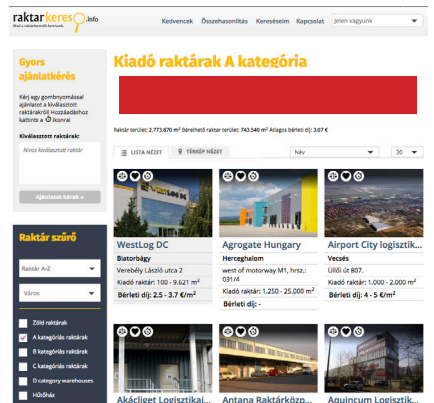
raktarkereso.info
Első a raktárkeresők körében

Kedvencek Összehasonlítás Kereséseim Kapcsolat Jelen vagyunk

Gyors ajánlatkérés

Kérj egy gombnyomással ajánlatot a kiválasztott raktárakról! Hozzáadáshoz kattints a ⊕ ikonra!

Kiválasztott raktárak:

Nincs kiválasztott raktár

Ajánlatot kérek »

Raktár szűrő

Raktár A-Z

Város

Zöld raktárak
A kategóriás raktárak
B kategóriás raktárak
C kategóriás raktárak
D category warehouses
Hűtőház

Kiadó raktárak A kategória

Raktár terület: 2.773.870 m² Bérelhető raktár terület: 743.540 m² Átlagos bérleti díj: 3.67 €

LISTA NÉZET TÉRKÉP NÉZET Név 30

WestLog DC
Biatorbágy
Verebély László utca 2
Kiadó raktár: 100 - 9.621 m²
Bérleti díj: 2.5 - 3.7 €/m²

Agrogate Hungary
Herceghalom
west of motorway M1, hrsz.: 031/4
Kiadó raktár: 1.250 - 25.000 m²
Bérleti díj: -

Airport City logisztik...
Vecsés
Üllői út 807.
Kiadó raktár: 1.000 - 2.000 m²
Bérleti díj: 4 - 5 €/m²

Akácliget Logisztikai...

Antana Raktárközp...

Aquincum Logisztik...